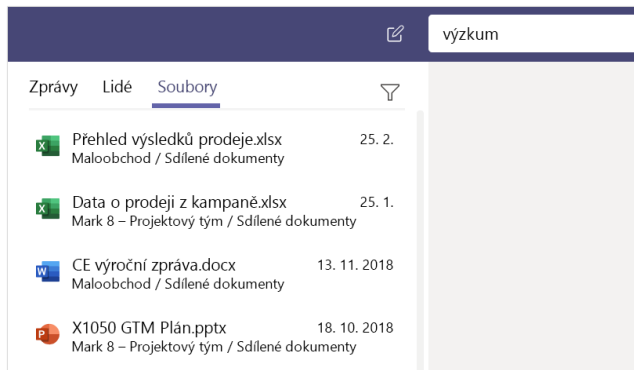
výzkum

Zprávy Lidé Soubory

Přehled výsledků prodeje.xlsx 25. 2.
Maloobchod / Sdílené dokumenty

Data o prodeji z kampaně.xlsx 25. 1.
Mark 8 – Projektový tým / Sdílené dokumenty

CE výroční zpráva.docx 13. 11. 2018
Maloobchod / Sdílené dokumenty

X1050 GTM Plán.pptx 18. 10. 2018
Mark 8 – Projektový tým / Sdílené dokumenty